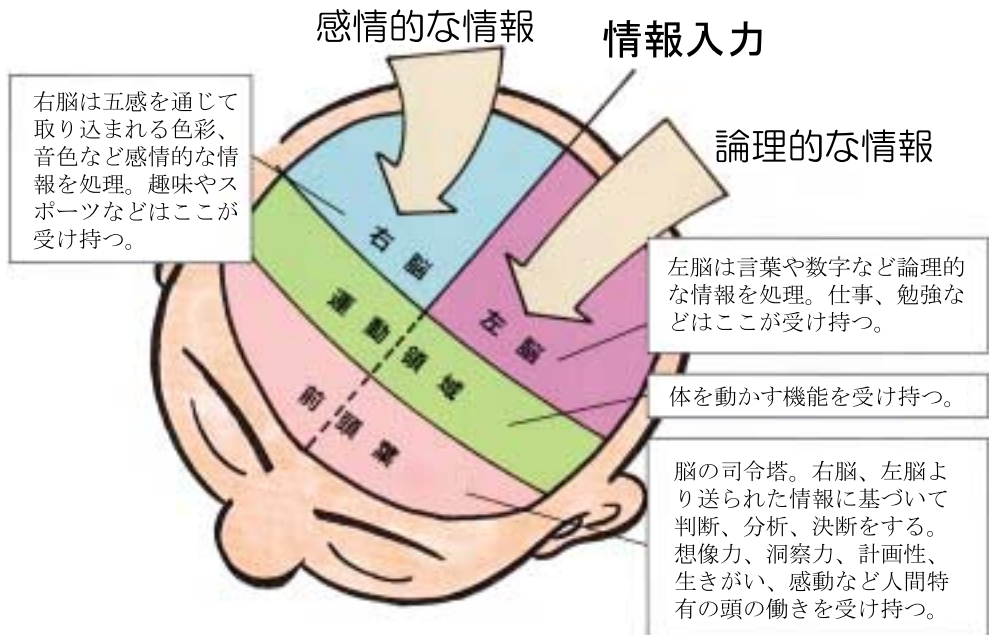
感情的な情報

情報入力

右脳は五感を通じて取り込まれる色彩、音色など感情的な情報を処理。趣味やスポーツなどはここが受け持つ。

論理的な情報

右脳

左脳

運動領域

前頭葉

左脳は言葉や数字など論理的な情報を処理。仕事、勉強などはここが受け持つ。

体を動かす機能を受け持つ。

脳の司令塔。右脳、左脳より送られた情報に基づいて判断、分析、決断をする。想像力、洞察力、計画性、生きがい、感動など人間特有の頭の働きを受け持つ。